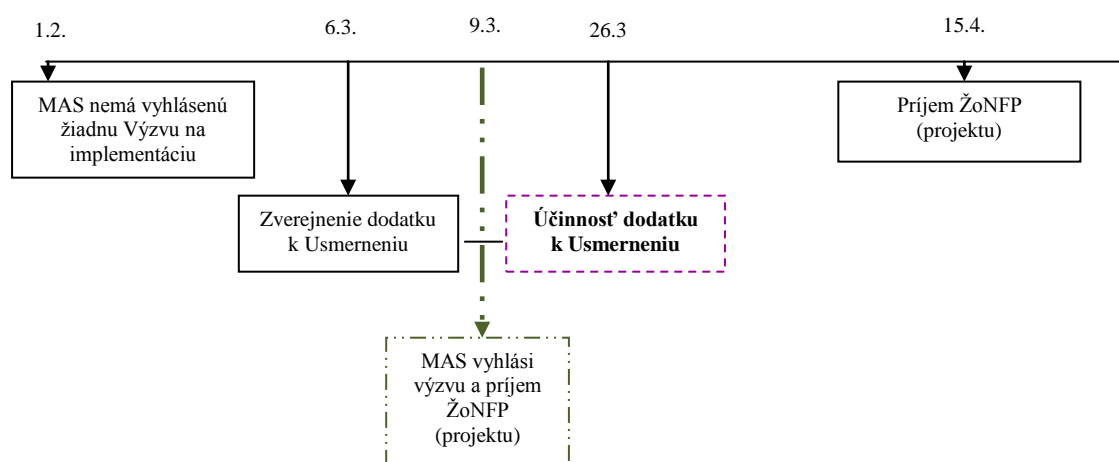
1.2.

6.3.

9.3.

26.3

15.4.

MAS nemá vyhlásenú žiadnu Výzvu na implementáciu

Príjem ŽoNFP (projektu)

Zverejnenie dodatku k Usmerneniu

**Účinnosť dodatku k Usmerneniu**

MAS vyhlási výzvu a príjem ŽoNFP (projektu)